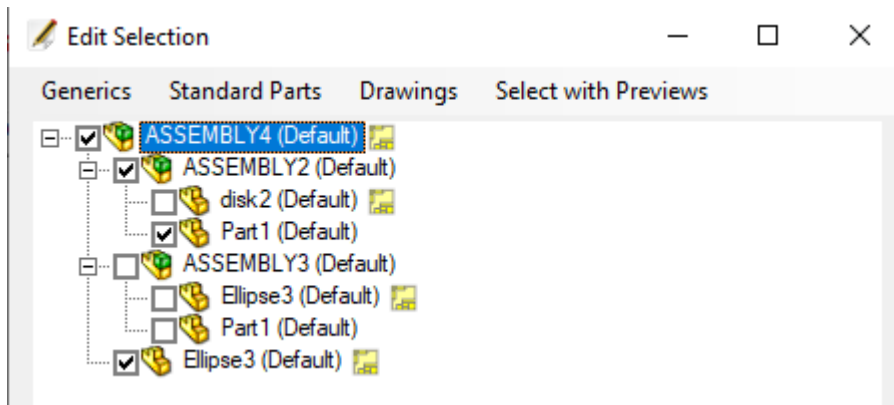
Edit Selection

Generics Standard Parts Drawings Select with Previews

ASSEMBLY4 (Default)
ASSEMBLY2 (Default)
disk2 (Default)
Part1 (Default)
ASSEMBLY3 (Default)
Ellipse3 (Default)
Part1 (Default)
Ellipse3 (Default)